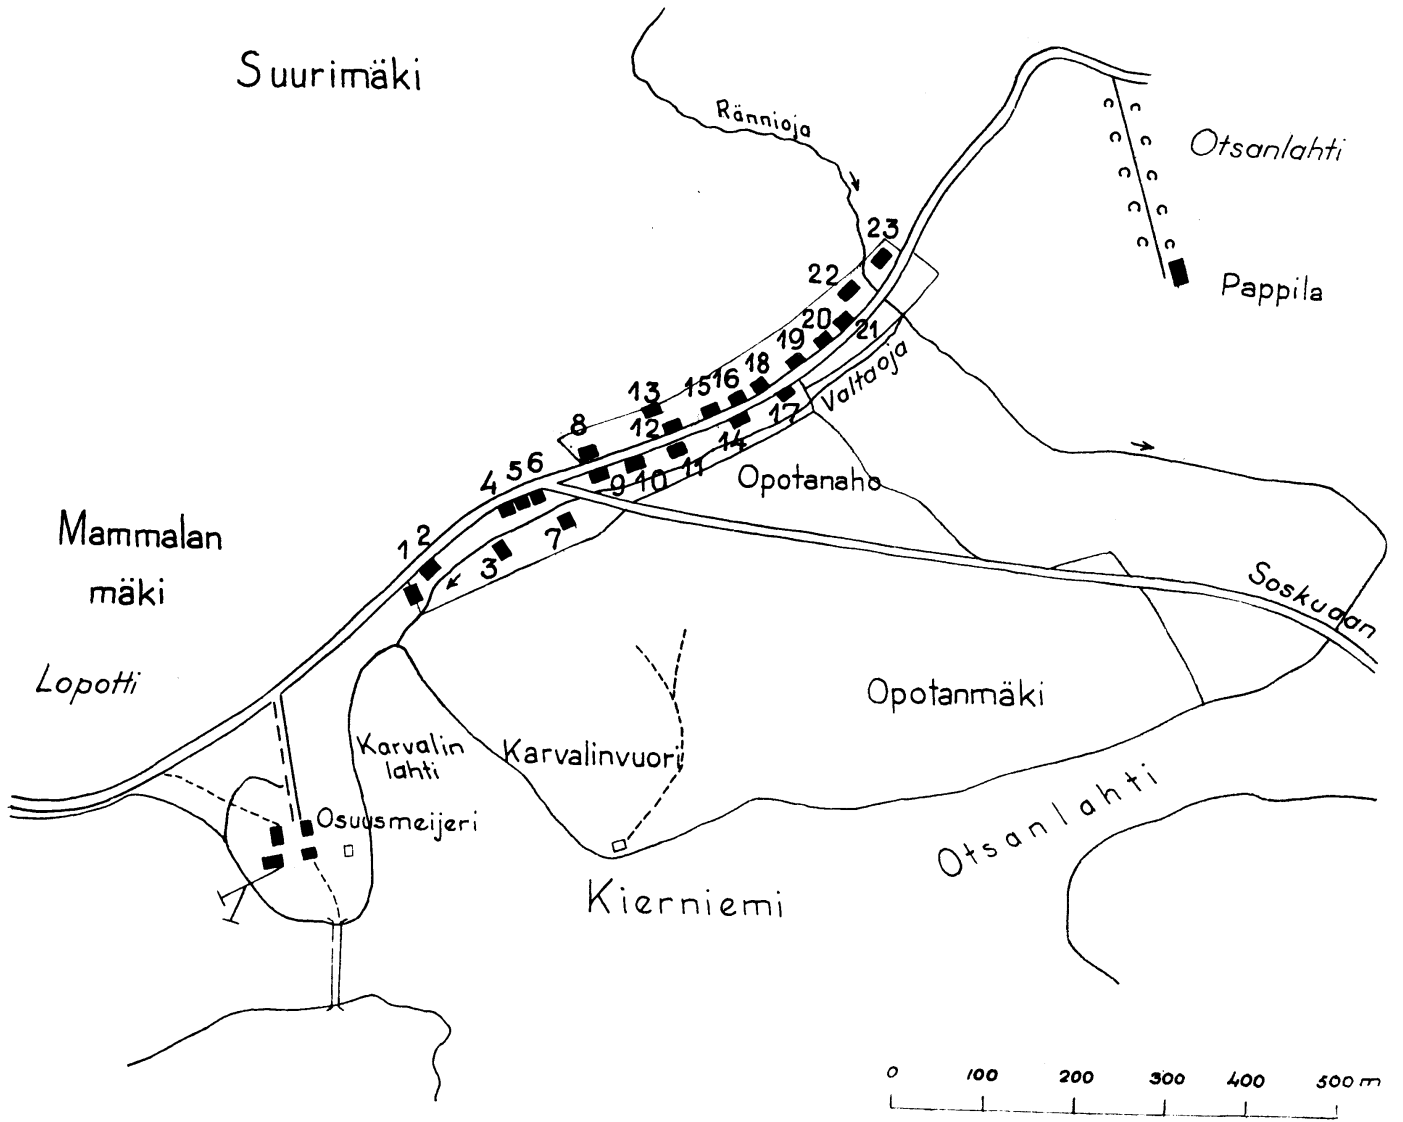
Suurimäki

Rännioja

Otsanlahti

23

22

Pappila

20

21

19

18

15

16

13

Valtaoja

8

12

17

14

11

9

10

Opotanaho

4

5

6

Mammalan

mäki

1

2

7

3

Soskuaan

Lopotti

Opotanmäki

Karvalin lahti

Karvalinvuori

Osuusmeijeri

Otsanlahti

Kierniemi

0 100 200 300 400 500 m